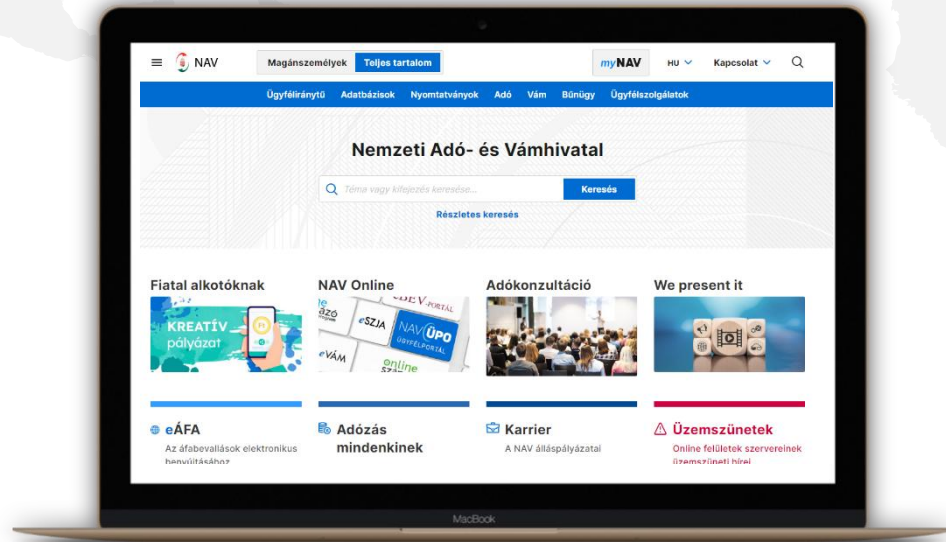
NAV

Magánszemélyek Teljes tartalom

myNAV HU Kapcsolat

Ügyfélirántyű Adatbázisok Nyomtatványok Adó Vám Bűnügy Ügyfélszolgálatok

Nemzeti Adó- és Vámhivatal

Téma vagy kifejezés keresése...

Keresés

Részletes keresés

Fiatal alkotóknak

KREATÍV pályázat

NAV Online

EBEV-PORTÁL eSZJA NAV ÜPO ÜGYFÉLPORTÁL eVÁM online

Adókonzultáció

We present it

eÁFA

Az áfabevallások elektronikus benyújtásához

Adózás mindenkinek

Karrier

A NAV álláspályázatai

Üzemszünetek

Online felületek szervereinek üzemszüneti hírei

MacBook